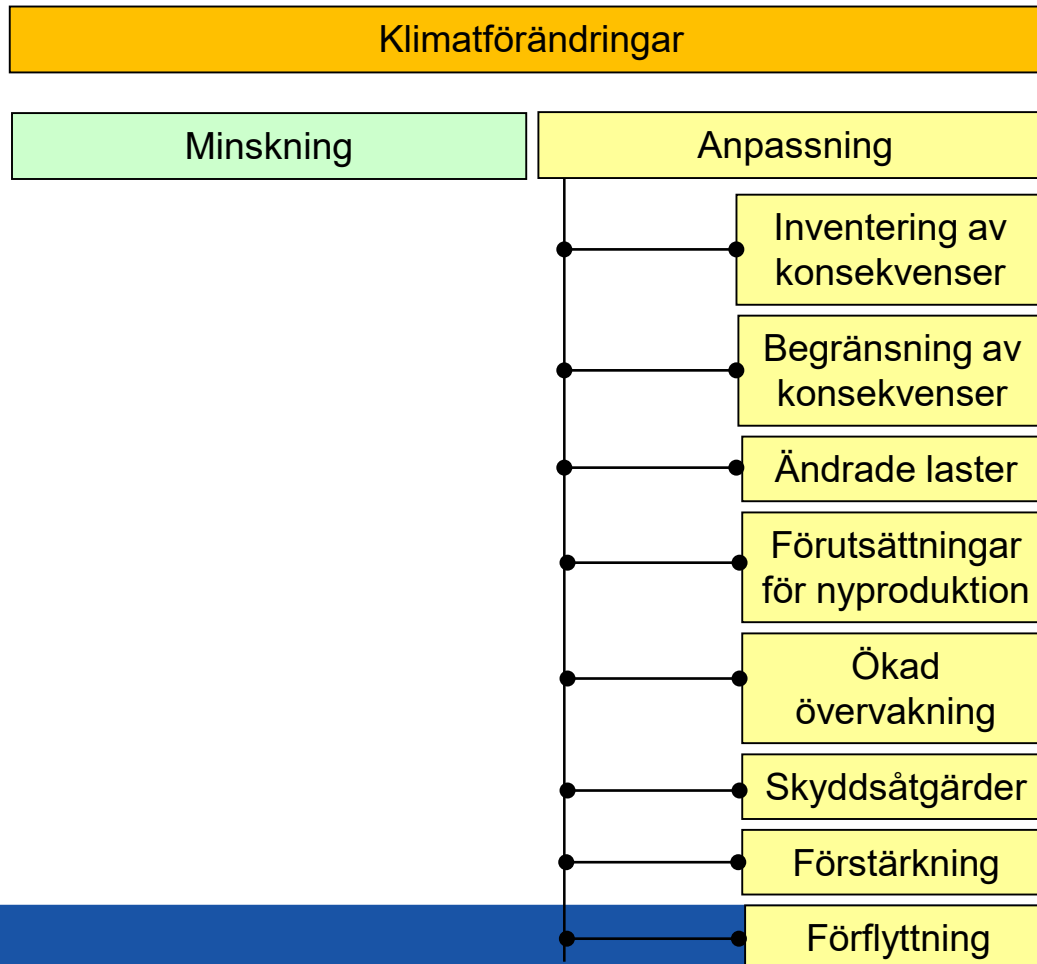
Klimatförändringar

Minskning

Anpassning

Inventering av konsekvenser

Begränsning av konsekvenser

Ändrade laster

Förutsättningar för nyproduktion

Ökad övervakning

Skyddsåtgärder

Förstärkning

Förflyttning